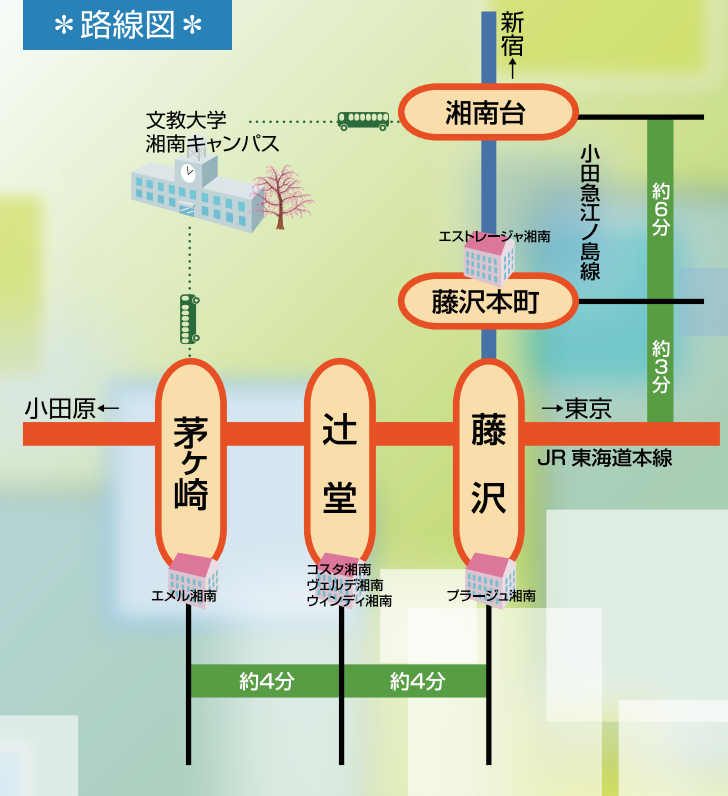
＊路線図＊

新宿
↑

文教大学
湘南キャンパス

湘南台

小田急江ノ島線

約6分

エストレージャ湘南

藤沢本町

約3分

小田原←

→東京

茅ヶ崎

辻堂

藤沢

JR 東海道本線

エメル湘南

コスタ湘南
ヴェルデ湘南
ウィンディ湘南

プラージュ湘南

約4分

約4分